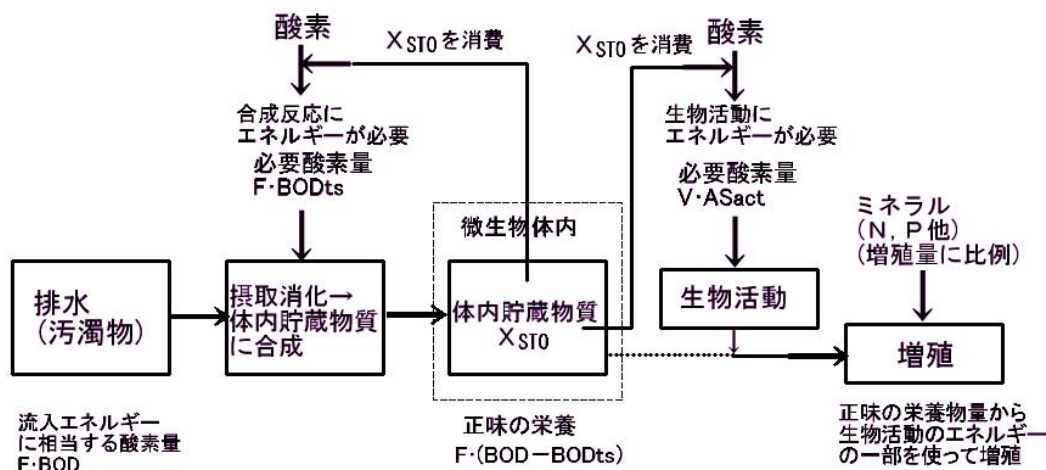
酸素

$X_{STO}$を消費

$X_{STO}$を消費

酸素

合成反応にエネルギーが必要

必要酸素量
F·BODts

生物活動にエネルギーが必要

必要酸素量
V·ASact

ミネラル
（N，P 他）
（増殖量に比例）

微生物体内

排水
（汚濁物）

摂取消化→
体内貯蔵物質
に合成

体内貯蔵物質
$X_{STO}$

生物活動

増殖

流入エネルギー
に相当する酸素量
F·BOD

正味の栄養
F·（BOD－BODts）

正味の栄養物量から
生物活動のエネルギー
の一部を使って増殖